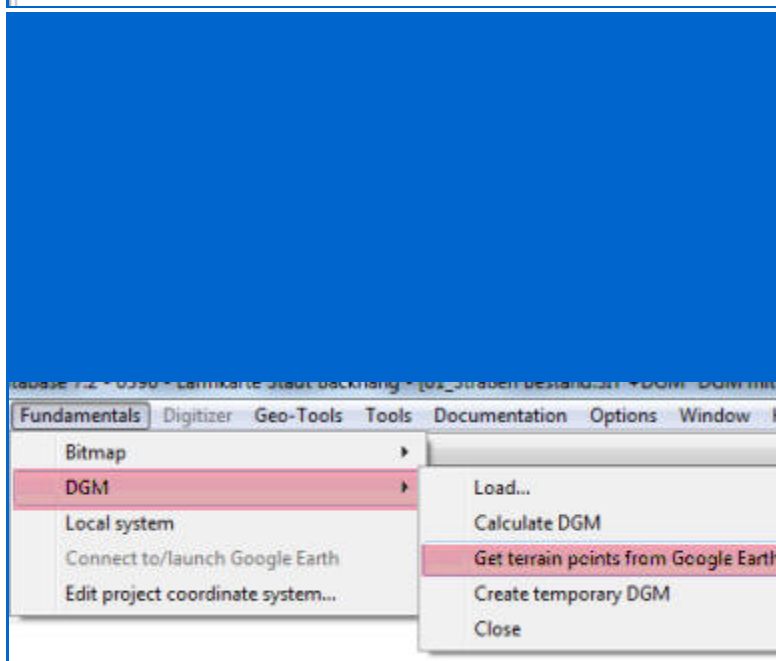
tabase 7.2 - 0390 - Lärmkarte Stadt Backnang - [01_Straßen Bestand.sit *DGM DGM mit

Fundamentals Digitizer Geo-Tools Tools Documentation Options Window

Bitmap
DGM
Local system
Connect to/launch Google Earth
Edit project coordinate system...

Load...
Calculate DGM
Get terrain points from Google Earth
Create temporary DGM
Close